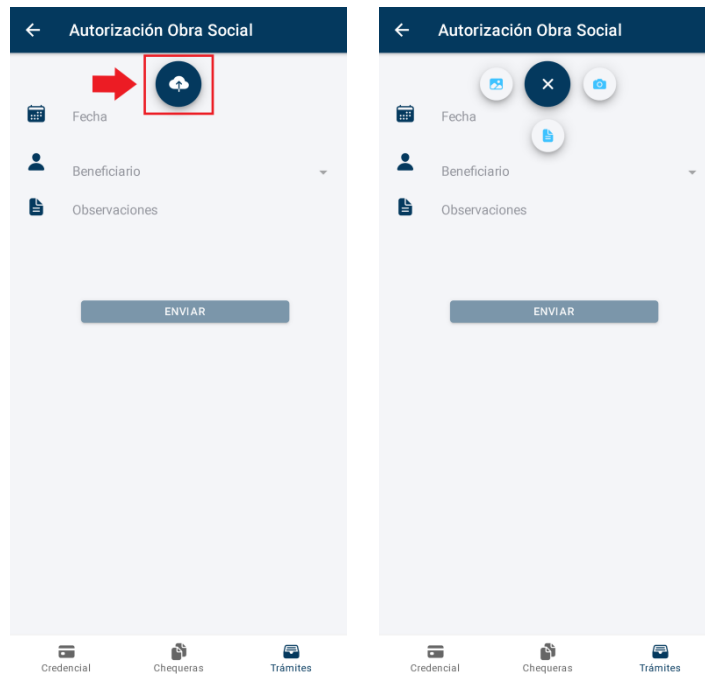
Autorización Obra Social

Fecha

Beneficiario

Observaciones

ENVIAR

Credencial Chequeras Trámites

Autorización Obra Social

Fecha

Beneficiario

Observaciones

ENVIAR

Credencial Chequeras Trámites